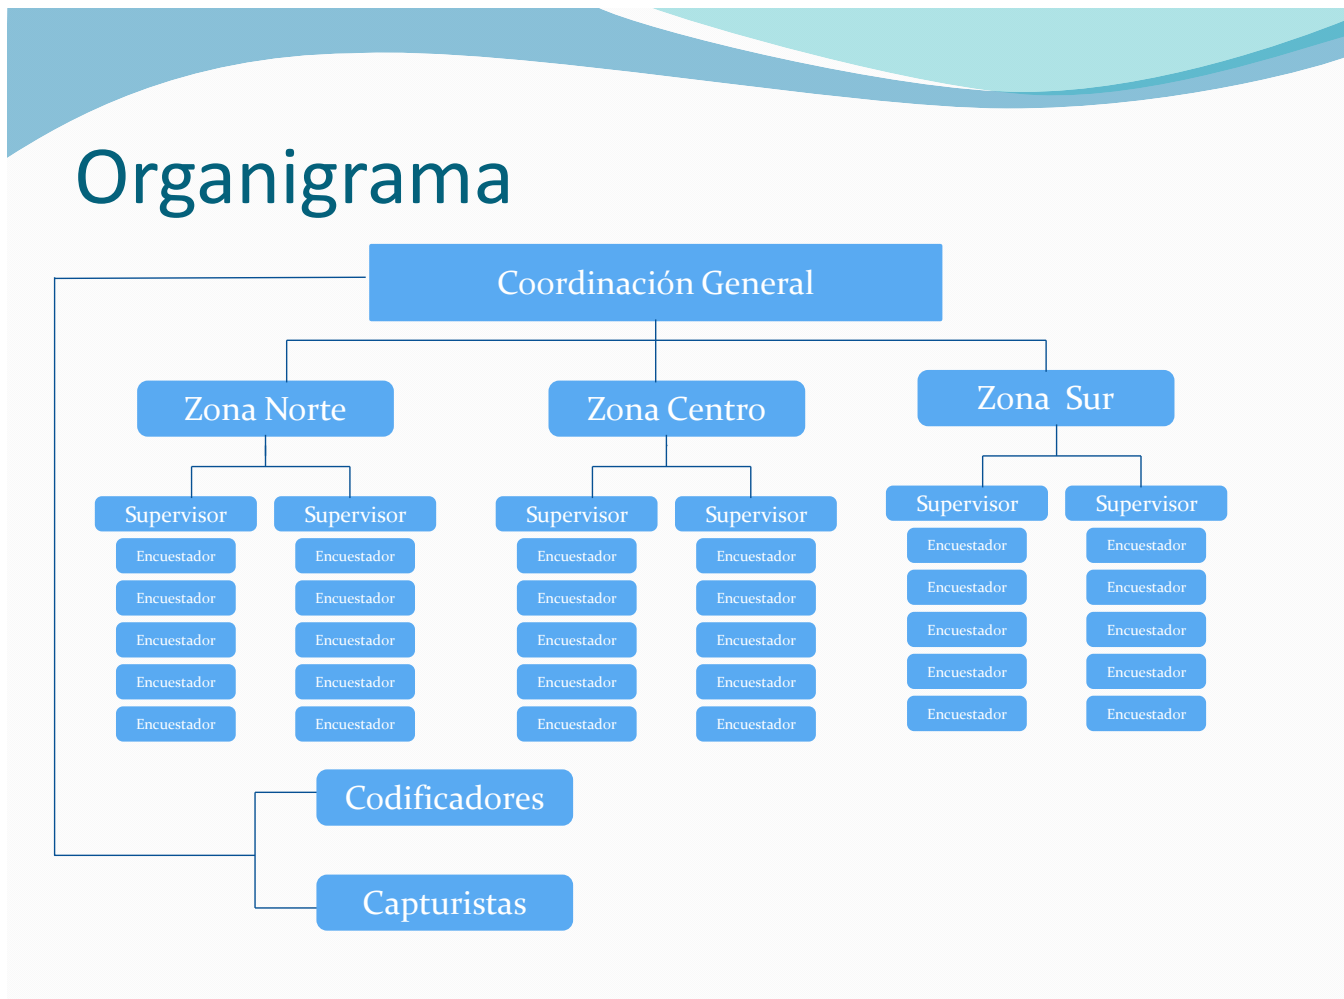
Organigrama

Coordinación General

Zona Norte

Supervisor
Encuestador
Encuestador
Encuestador
Encuestador
Encuestador

Supervisor
Encuestador
Encuestador
Encuestador
Encuestador
Encuestador

Zona Centro

Supervisor
Encuestador
Encuestador
Encuestador
Encuestador
Encuestador

Supervisor
Encuestador
Encuestador
Encuestador
Encuestador
Encuestador

Zona Sur

Supervisor
Encuestador
Encuestador
Encuestador
Encuestador
Encuestador

Supervisor
Encuestador
Encuestador
Encuestador
Encuestador
Encuestador

Codificadores

Capturistas